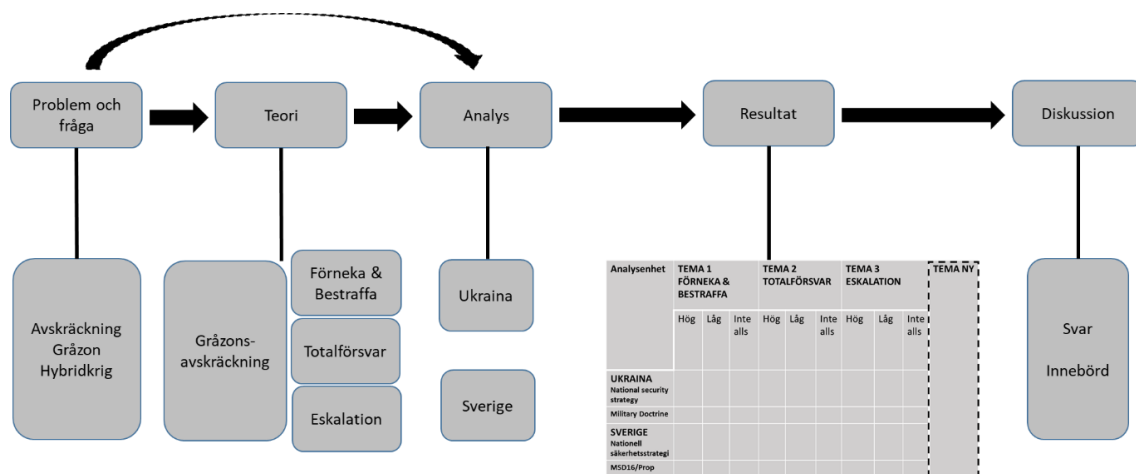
Problem och fråga

Teori

Analys

Resultat

Diskussion

Avskräckning
Gråzon
Hybridkrig

Gråzons-avskräckning

Förneka & Bestraffa

Totalförsvar

Eskalation

Ukraina

Sverige

| Analysenhet | TEMA 1 FÖRNEKA & BESTRAFFA | | | TEMA 2 TOTALFÖRSVAR | | | TEMA 3 ESKALATION | | | TEMA NY |
|---|---|---|---|---|---|---|---|---|---|---|
| | Hög | Låg | Inte alls | Hög | Låg | Inte alls | Hög | Låg | Inte alls | |
| UKRAINA National security strategy | | | | | | | | | | |
| Military Doctrine | | | | | | | | | | |
| SVERIGE Nationell säkerhetsstrategi | | | | | | | | | | |
| MSD16/Prop | | | | | | | | | | |

Svar

Innebörd